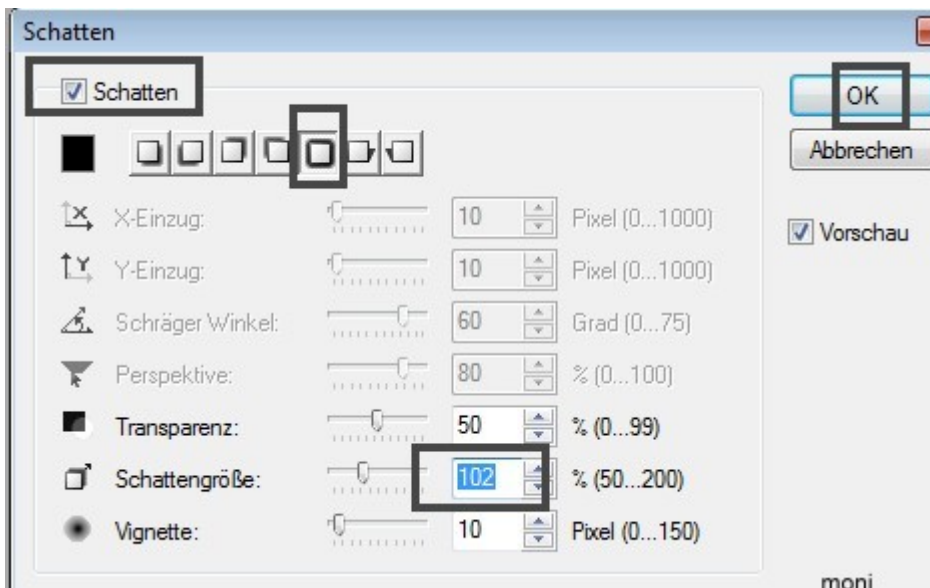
Schatten

Schatten

OK

Abbrechen

Vorschau

X-Einzug: 10 Pixel (0...1000)

Y-Einzug: 10 Pixel (0...1000)

Schräger Winkel: 60 Grad (0...75)

Perspektive: 80 % (0...100)

Transparenz: 50 % (0...99)

Schattengröße: 102 % (50...200)

Vignette: 10 Pixel (0...150)

moni